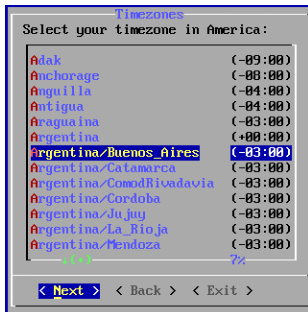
Timezones
Select your timezone in America:

| | |
|---|---|
| Adak | (-09:00) |
| Anchorage | (-08:00) |
| Anguilla | (-04:00) |
| Antigua | (-04:00) |
| Araguaina | (-03:00) |
| Argentina | (+00:00) |
| Argentina/Buenos_Aires | (-03:00) |
| Argentina/Catamarca | (-03:00) |
| Argentina/ComodRivadavia | (-03:00) |
| Argentina/Cordoba | (-03:00) |
| Argentina/Jujuy | (-03:00) |
| Argentina/La_Rioja | (-03:00) |
| Argentina/Mendoza | (-03:00) |

↓(+)
7%

< Next > < Back > < Exit >